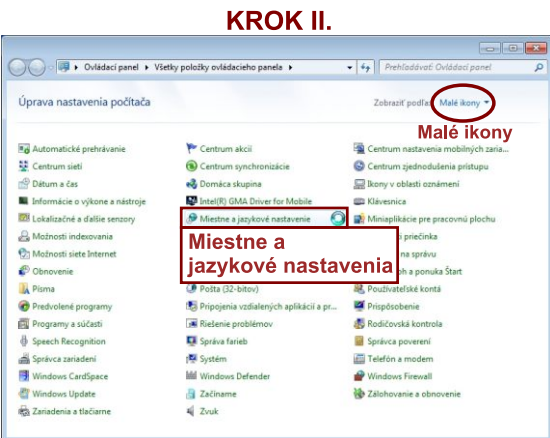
KROK II.

Ovládací panel ▸ Všetky položky ovládacieho panela ▸

Prehľadávať: Ovládací panel

Úprava nastavenia počítača

Zobraziť podľa: Malé ikony

Malé ikony

Automatické prehrávanie
Centrum sietí
Dátum a čas
Informácie o výkone a nástroje
Lokalizačné a ďalšie senzory
Možnosti indexovania
Možnosti siete Internet
Obnovenie
Písma
Predvolené programy
Programy a súčasti
Speech Recognition
Správca zariadení
Windows CardSpace
Windows Update
Zariadenia a tlačiarne

Centrum akcií
Centrum synchronizácie
Domáca skupina
Intel(R) GMA Driver for Mobile
Miestne a jazykové nastavenie
Pošta (32-bitov)
Pripojenia vzdialených aplikácií a pr...
Riešenie problémov
Správa farieb
Systém
Windows Defender
Začíname
Zvuk

Centrum nastavenia mobilných zaria...
Centrum zjednodušenia prístupu
Ikony v oblasti oznámení
Klávesnica
Miniaplikácie pre pracovnú plochu
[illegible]a priečinka
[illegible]na správu
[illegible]h a ponuka Štart
Používateľské kontá
Prispôsobenie
Rodičovská kontrola
Správa poverení
Telefón a modem
Windows Firewall
Zálohovanie a obnovenie

Miestne a jazykové nastavenia